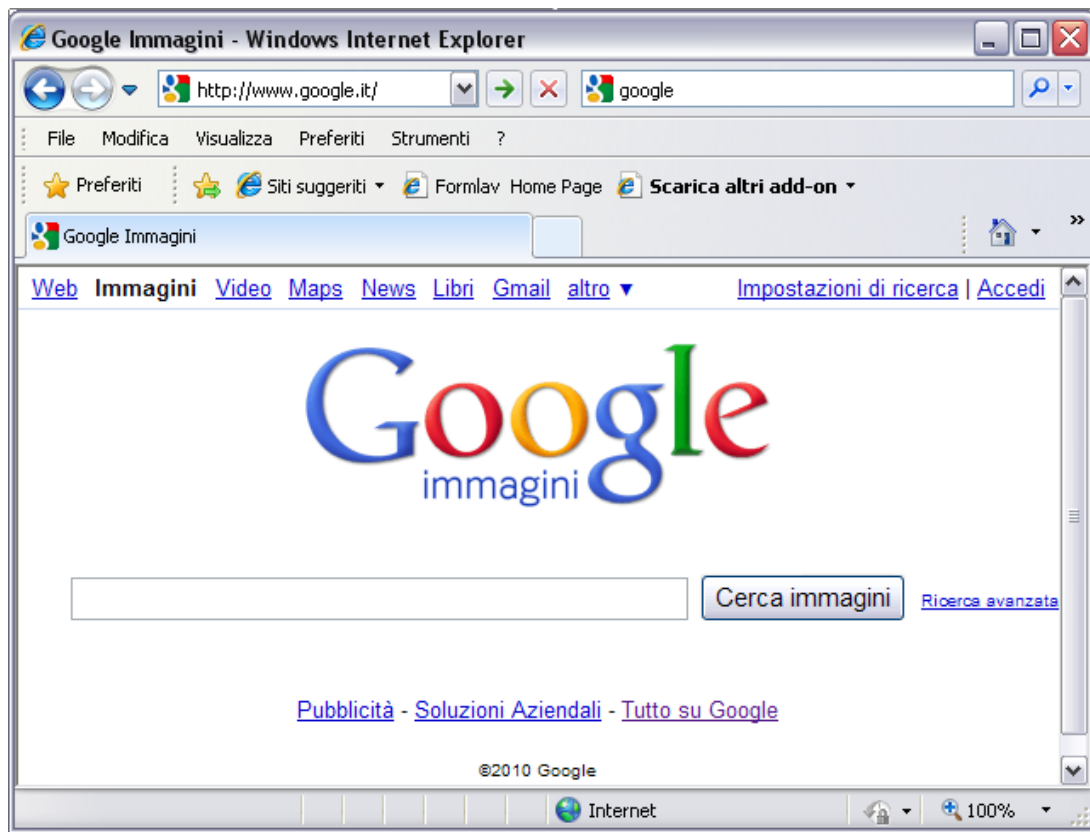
Google Immagini - Windows Internet Explorer

http://www.google.it/

google

File Modifica Visualizza Preferiti Strumenti ?

Preferiti

Siti suggeriti

Formlav Home Page

Scarica altri add-on

Google Immagini

Web Immagini Video Maps News Libri Gmail altro ▼

Impostazioni di ricerca | Accedi

Google immagini

Cerca immagini

Ricerca avanzata

Pubblicità - Soluzioni Aziendali - Tutto su Google

©2010 Google

Internet

100%